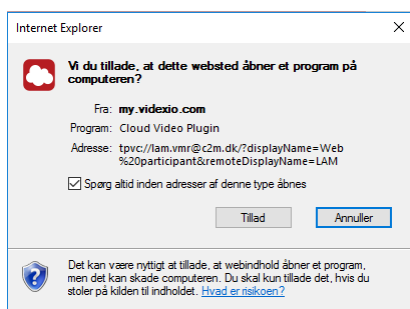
Internet Explorer

×

Vi du tillade, at dette websted åbner et program på computeren?

Fra: my.videxio.com

Program: Cloud Video Plugin

Adresse: tpvc://lam.vmr@c2m.dk/?displayName=Web%20participant&remoteDisplayName=LAM

☑ Spørg altid inden adresser af denne type åbnes

Tillad

Annuller

Det kan være nyttigt at tillade, at webindhold åbner et program, men det kan skade computeren. Du skal kun tillade det, hvis du stoler på kilden til indholdet. Hvad er risikoen?